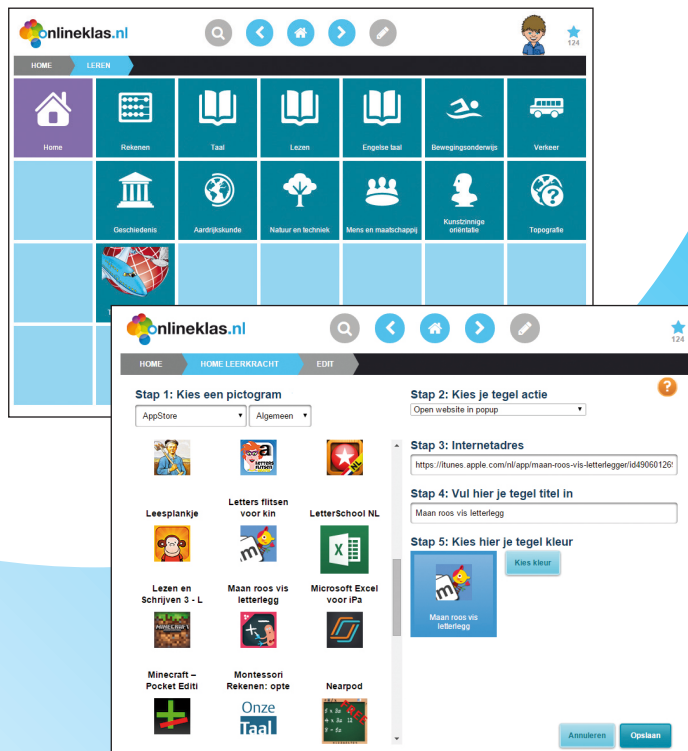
onlineklas.nl

124

HOME LEREN

Home

Rekenen

Taal

Lezen

Engelse taal

Bewegingsonderwijs

Verkeer

Geschiedenis

Aardrijkskunde

Natuur en techniek

Mens en maatschappij

Kunstzinnige oriëntatie

Topografie

onlineklas.nl

124

HOME HOME LEERKRACHT EDIT

Stap 1: Kies een pictogram

AppStore

Algemeen

Leesplankje

Letters flitsen voor kin

LetterSchool NL

Lezen en Schrijven 3 - L

Maan roos vis letterlegg

Microsoft Excel voor iPa

Minecraft – Pocket Editi

Montessori Rekenen: opte

Nearpod

Onze Taal

Stap 2: Kies je tegel actie

Open website in popup

Stap 3: Internetadres

https://itunes.apple.com/nl/app/maan-roos-vis-letterlegger/id49060126

Stap 4: Vul hier je tegel titel in

Maan roos vis letterlegg

Stap 5: Kies hier je tegel kleur

Maan roos vis letterlegg

Kies kleur

Annuleren

Opslaan